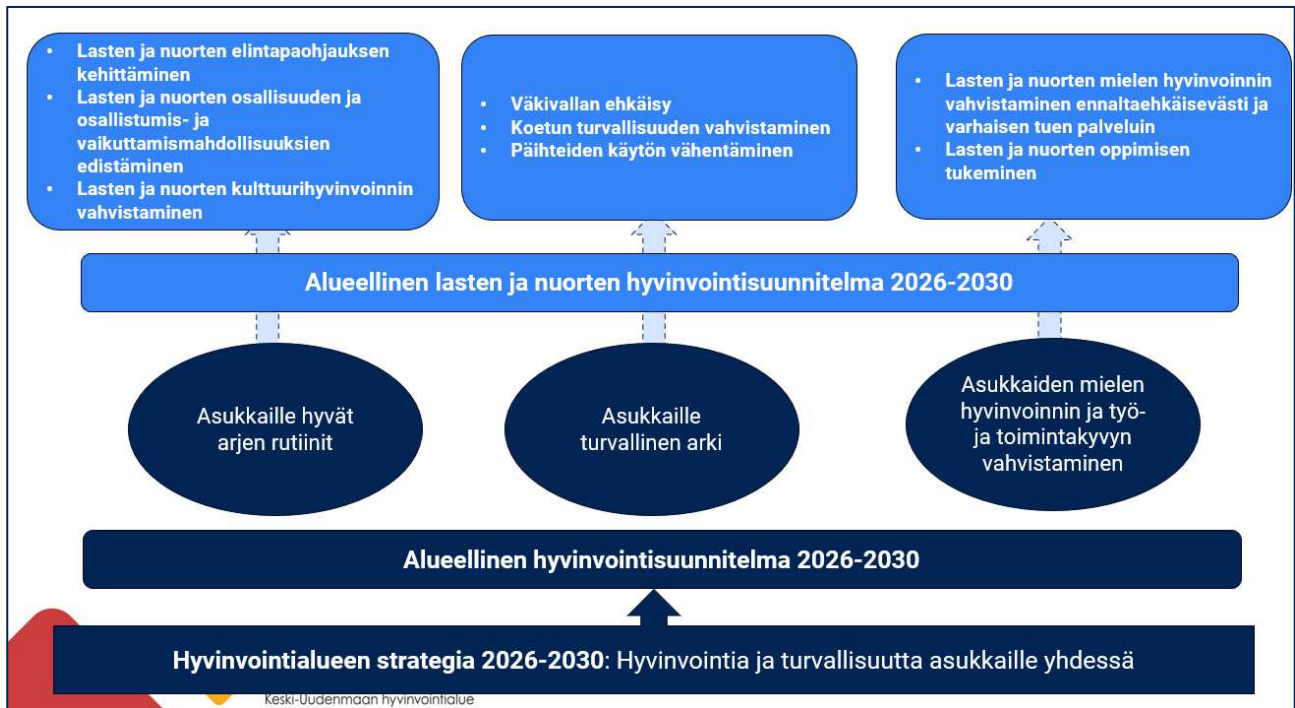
- Lasten ja nuorten elintapaohjauksen kehittäminen
- Lasten ja nuorten osallisuuden ja osallistumis- ja vaikuttamismahdollisuuksien edistäminen
- Lasten ja nuorten kulttuurihyvinvoinnin vahvistaminen

- Väkivallan ehkäisy
- Koetun turvallisuuden vahvistaminen
- Päihteiden käytön vähentäminen

- Lasten ja nuorten mielen hyvinvoinnin vahvistaminen ennaltaehkäisevästi ja varhaisen tuen palveluin
- Lasten ja nuorten oppimisen tukeminen

Alueellinen lasten ja nuorten hyvinvointisuunnitelma 2026-2030

Asukkaille hyvät arjen rutiinit

Asukkaille turvallinen arki

Asukkaiden mielen hyvinvoinnin ja työ- ja toimintakyvyn vahvistaminen

Alueellinen hyvinvointisuunnitelma 2026-2030

Hyvinvointialueen strategia 2026-2030: Hyvinvointia ja turvallisuutta asukkaille yhdessä

Keski-Uudenmaan hyvinvointialue